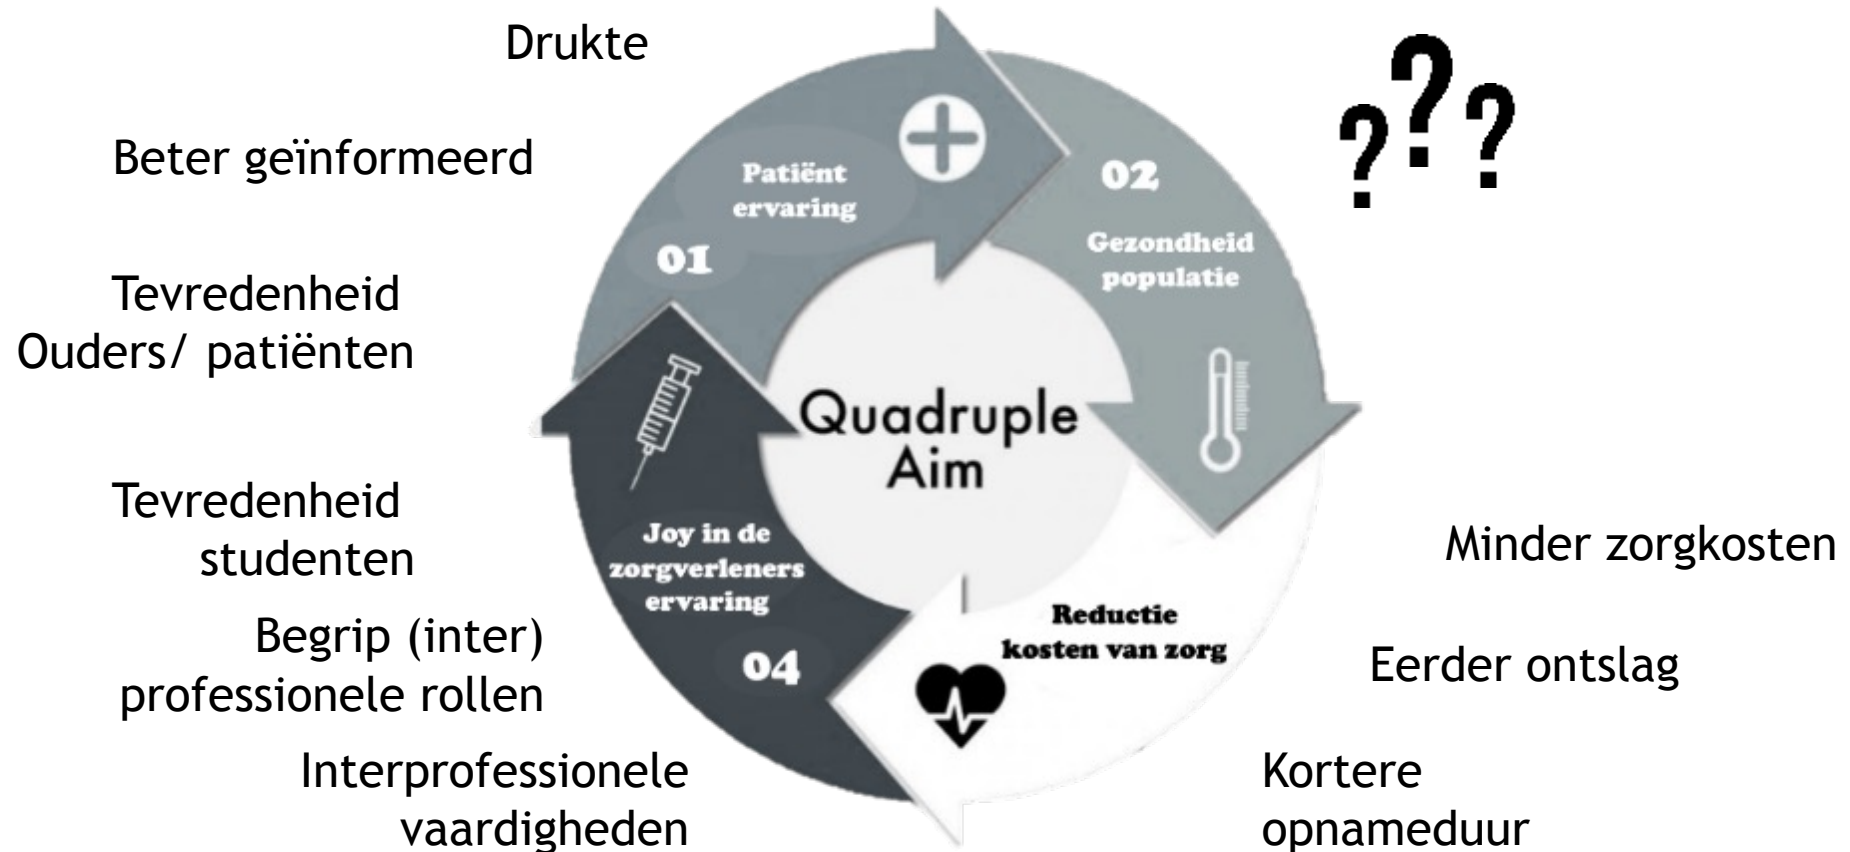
Drukte

Beter geïnformeerd

Tevredenheid
Ouders/ patiënten

Tevredenheid
studenten

Begrip (inter)
professionele rollen

Interprofessionele
vaardigheden

Patiënt
ervaring

01

02

Gezondheid
populatie

Quadruple
Aim

Joy in de
zorgverleners
ervaring

04

Reductie
kosten van zorg

???

Minder zorgkosten

Eerder ontslag

Kortere
opnameduur